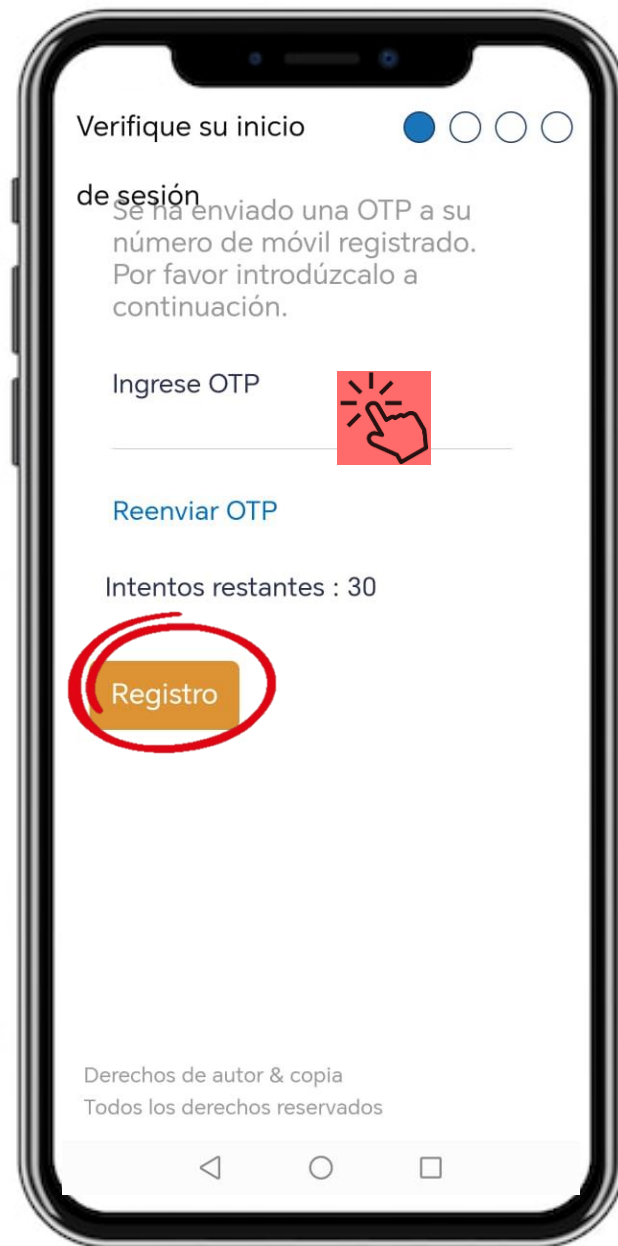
Verifique su inicio de sesión

Se ha enviado una OTP a su número de móvil registrado. Por favor introdúzcalo a continuación.

Ingrese OTP

Reenviar OTP

Intentos restantes : 30

Registro

Derechos de autor & copia
Todos los derechos reservados